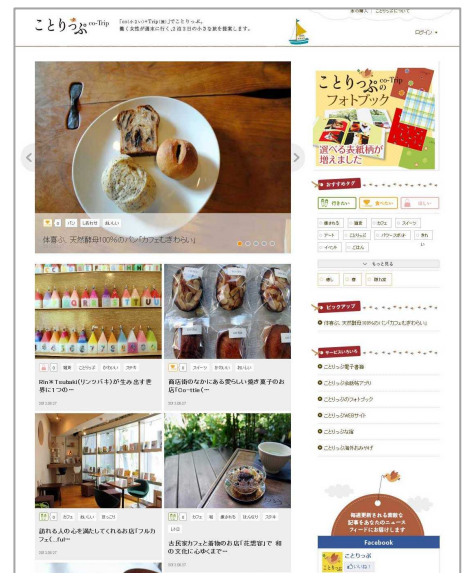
ことりっぷ co-Trip

「co(ボルシェイト)+Trip(旅)」でことりっぷ。
働く女性が週末に行く,2泊3日の小さな旅を提案します。

ログイン

体喜ぶ、天然酵母100%のパン「カフェむぎわらい」

パン しあわせ 笑いたい

Rin☆Tsubaki(リンツバキ)が生み出す世界につの一

ことりっぷ 雑貨 かわいい

商店街のなかにある愛らしい焼き菓子のお店「Cou-tte」一

スイーツ かわいい 食べたい

訪れる人の心を満たしてくれるお店「フルカフェ(_ful)ー」

カフェ 楽しい 見つけた

古民家カフェと着物のお店「花想容」で 和の文化にゆくまで一

カフェ 着物 着まわり 楽しい

ことりっぷ co-Trip のフォトブック
選べる表紙柄が増えました

おすすめタグ

行きたい 食べたい ほしい

もっと見る

ピックアップ

体喜ぶ、天然酵母100%のパン「カフェむぎわらい」

サービスについて

ことりっぷ電子書籍
ことりっぷ公式アプリ
ことりっぷのフォトブック
ことりっぷWEBサイト
ことりっぷ公式
ことりっぷ海外おみやげ

毎週更新される素敵な記事をあなたのニュースフィードにお届けします

Facebook
ことりっぷ
いいね!